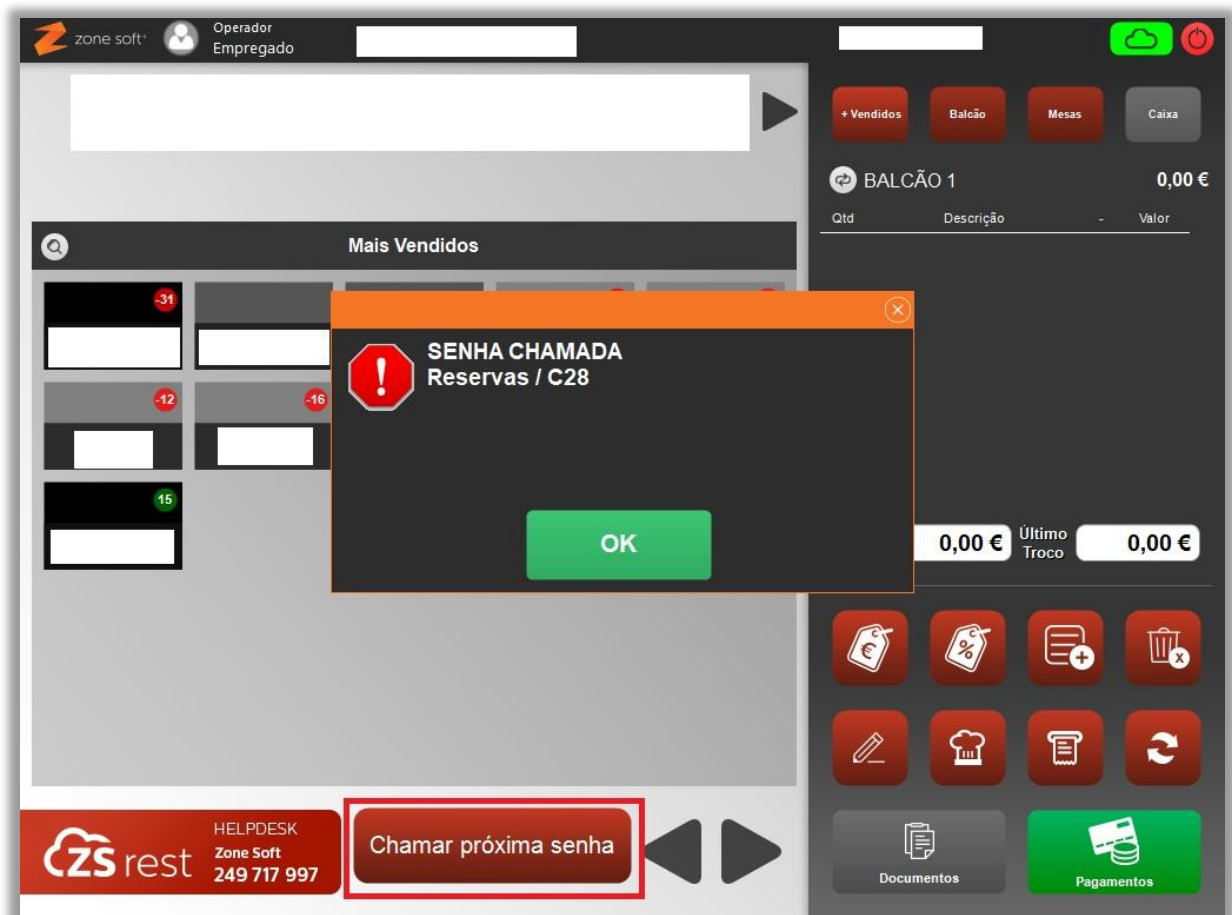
zone soft Operador Empregado

+ Vendidos Balcão Mesas Caixa

BALCÃO 1 0,00 €

Qtd Descrição - Valor

Mais Vendidos

-31

-12 -16

15

SENHA CHAMADA
Reservas / C28

OK

0,00 € Último Troco 0,00 €

ZS rest HELPDESK Zone Soft 249 717 997

Chamar próxima senha

Documentos Pagamentos